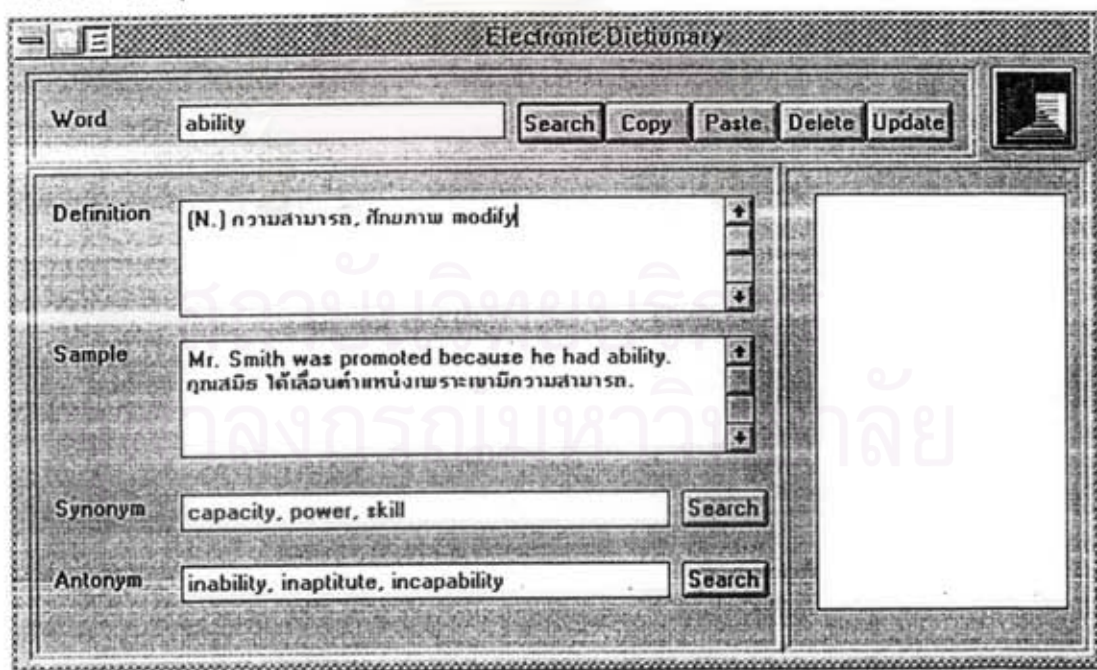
Electronic Dictionary

Word ability Search Copy Paste Delete Update

Definition (N.) ความสามารถ, ศักยภาพ modify

Sample Mr. Smith was promoted because he had ability. คุณสมิธ ได้เลื่อนตำแหน่งเพราะเขามีความสามารถ.

Synonym capacity, power, skill Search

Antonym inability, inaptitute, incapability Search

สถาบันวิทยบริการ
จุฬาลงกรณ์มหาวิทยาลัย